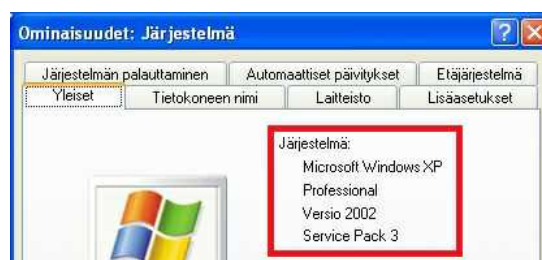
Ominaisuudet: Järjestelmä

?

Järjestelmän palauttaminen

Automaattiset päivitykset

Etäjärjestelmä

Yleiset

Tietokoneen nimi

Laitteisto

Lisäasetukset

Järjestelmä:

Microsoft Windows XP

Professional

Versio 2002

Service Pack 3